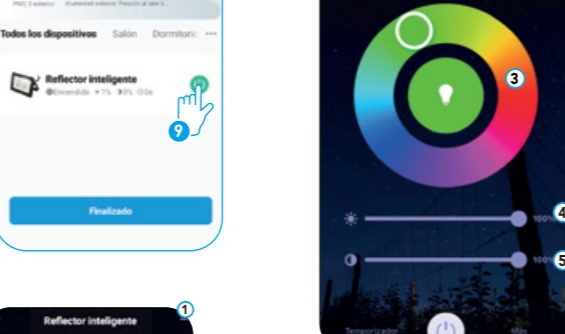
PM2.5 exterior Humedad exterior Presión al aire li...

Todos los dispositivos Salón Dormitorio ···

Reflector inteligente
Encendido 1% 0% 0s

9

Finalizado

1

Reflector inteligente

3

100%

4

100%

5

Temporizador

Más